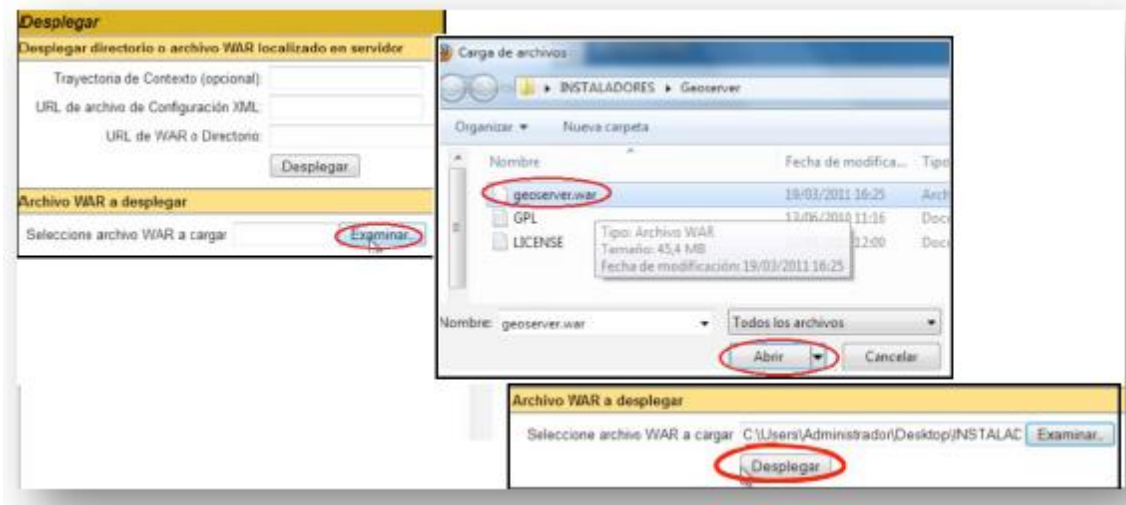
Desplegar

Desplegar directorio o archivo WAR localizado en servidor

Trayectoria de Contexto (opcional):

URL de archivo de Configuración XML:

URL de WAR o Directorio:

Desplegar

Archivo WAR a desplegar

Seleccione archivo WAR a cargar

Examinar...

Carga de archivos

INSTALADORES ▸ Geoserver

Organizar ▾

Nueva carpeta

| Nombre | Fecha de modifica... | Tipo |
|---|---|---|
| geoserver.war | 19/03/2011 16:25 | Arch |
| GPL | 13/06/2010 11:16 | Doc |
| LICENSE | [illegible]12:00 | Doc |

Tipo: Archivo WAR
Tamaño: 45,4 MB
Fecha de modificación: 19/03/2011 16:25

Nombre: geoserver.war

Todos los archivos

Abrir

Cancelar

Archivo WAR a desplegar

Seleccione archivo WAR a cargar C:\Users\Administrador\Desktop\INSTALAC

Examinar...

Desplegar